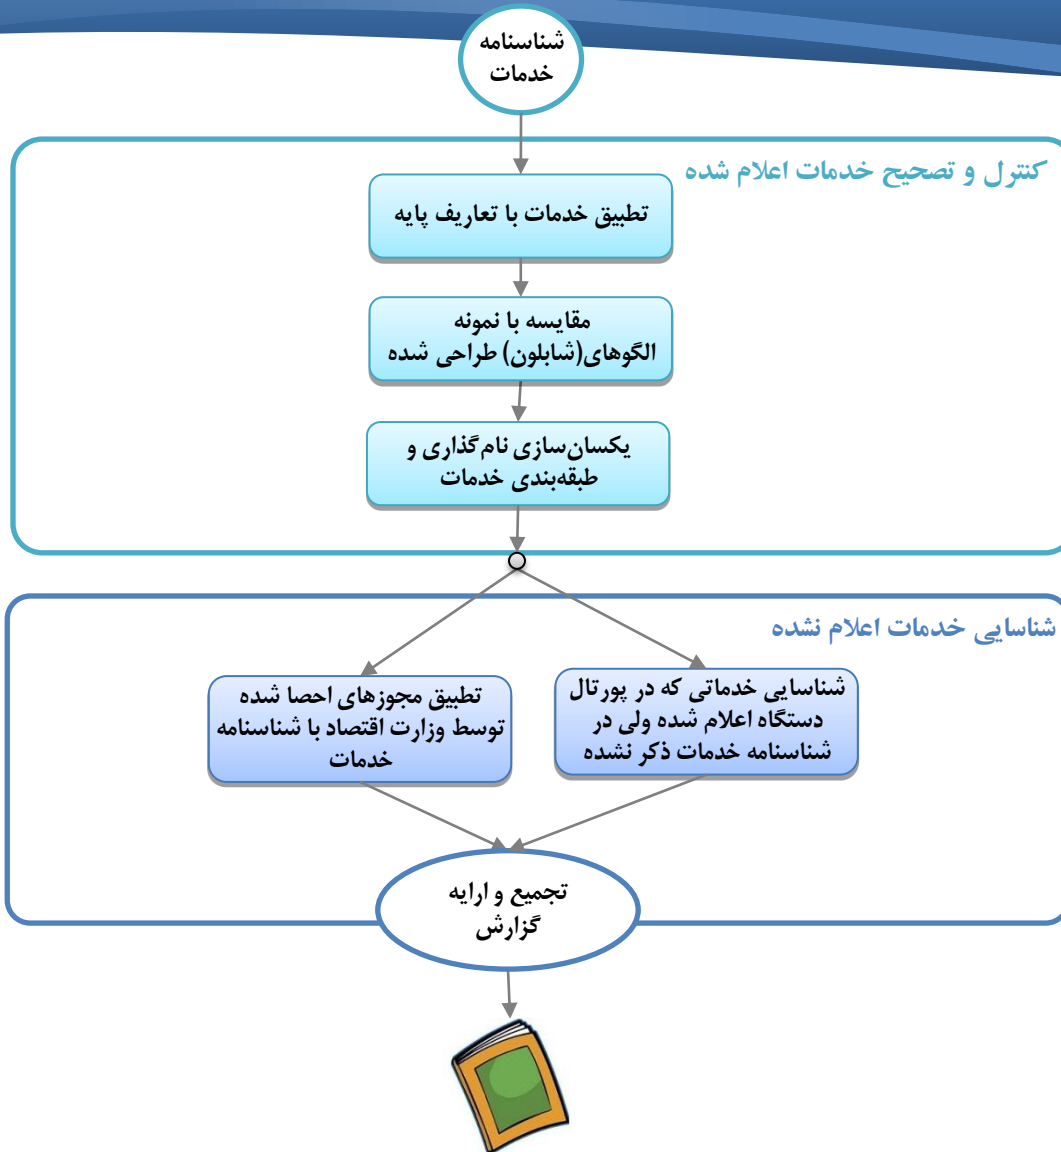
شناسنامه خدمات

کنترل و تصحیح خدمات اعلام شده

تطبیق خدمات با تعاریف پایه

مقایسه با نمونه الگوهای(شابلون) طراحی شده

یکسان‌سازی نام‌گذاری و طبقه‌بندی خدمات

شناسایی خدمات اعلام نشده

شناسایی خدماتی که در پورتال دستگاه اعلام شده ولی در شناسنامه خدمات ذکر نشده

تطبیق مجوزهای احصا شده توسط وزارت اقتصاد با شناسنامه خدمات

تجمیع و ارایه گزارش